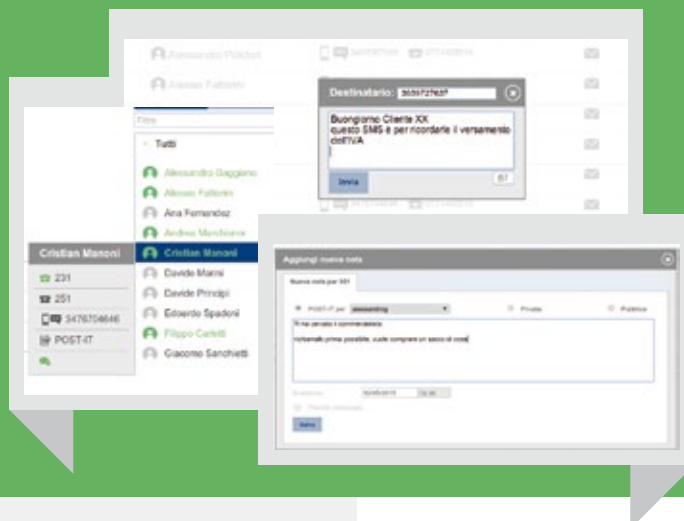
Alessandro Polidori

Alessio Fattorini

Destinatario: 3835727637

Buongiorno Cliente XX
questo SMS è per ricordarle il versamento dell'IVA

Invia

67

Filtro

Tutti

Alessandro Gaggiano

Alessio Fattorini

Ana Fernandez

Andrea Marchiano

Cristian Manoni

Davide Marini

Davide Principi

Edoardo Spadoni

Filippo Carletti

Giacomo Sanchietti

Cristian Manoni

231

251

3476704646

POST-IT

Aggiungi nuova nota

Nuova nota per 331

POST-IT per alessandrog

Privata

Pubblica

Ti ha cercato il commercialista

richiamalo prima possibile, vuole comprare un sacco di cose

Scadenza

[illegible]

Salva